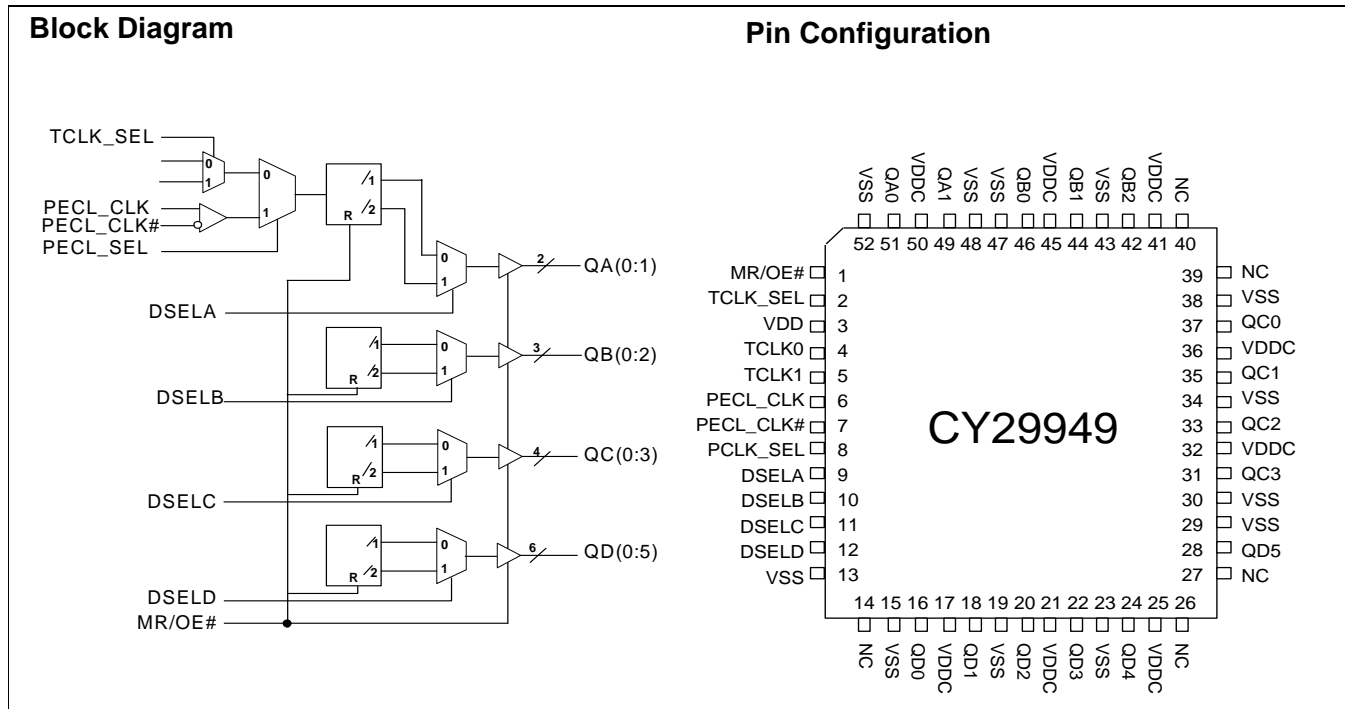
Block Diagram

Pin Configuration

TCLK_SEL
0
1
0
1
PECL_CLK
PECL_CLK#
PECL_SEL
/1
/2
R
0
1
2
QA(0:1)
DSELA
/1
/2
R
0
1
3
QB(0:2)
DSELB
/1
/2
R
0
1
4
QC(0:3)
DSELC
/1
/2
R
0
1
6
QD(0:5)
DSELD
MR/OE#

VSS QA0 VDDC QA1 VSS VSS QB0 VDDC QB1 VSS QB2 VDDC NC
52 51 50 49 48 47 46 45 44 43 42 41 40

MR/OE# 1
TCLK_SEL 2
VDD 3
TCLK0 4
TCLK1 5
PECL_CLK 6
PECL_CLK# 7
PCLK_SEL 8
DSELA 9
DSELB 10
DSELC 11
DSELD 12
VSS 13

39 NC
38 VSS
37 QC0
36 VDDC
35 QC1
34 VSS
33 QC2
32 VDDC
31 QC3
30 VSS
29 VSS
28 QD5
27 NC

CY29949

14 15 16 17 18 19 20 21 22 23 24 25 26
NC VSS QD0 VDDC QD1 VSS QD2 VDDC QD3 VSS QD4 VDDC NC